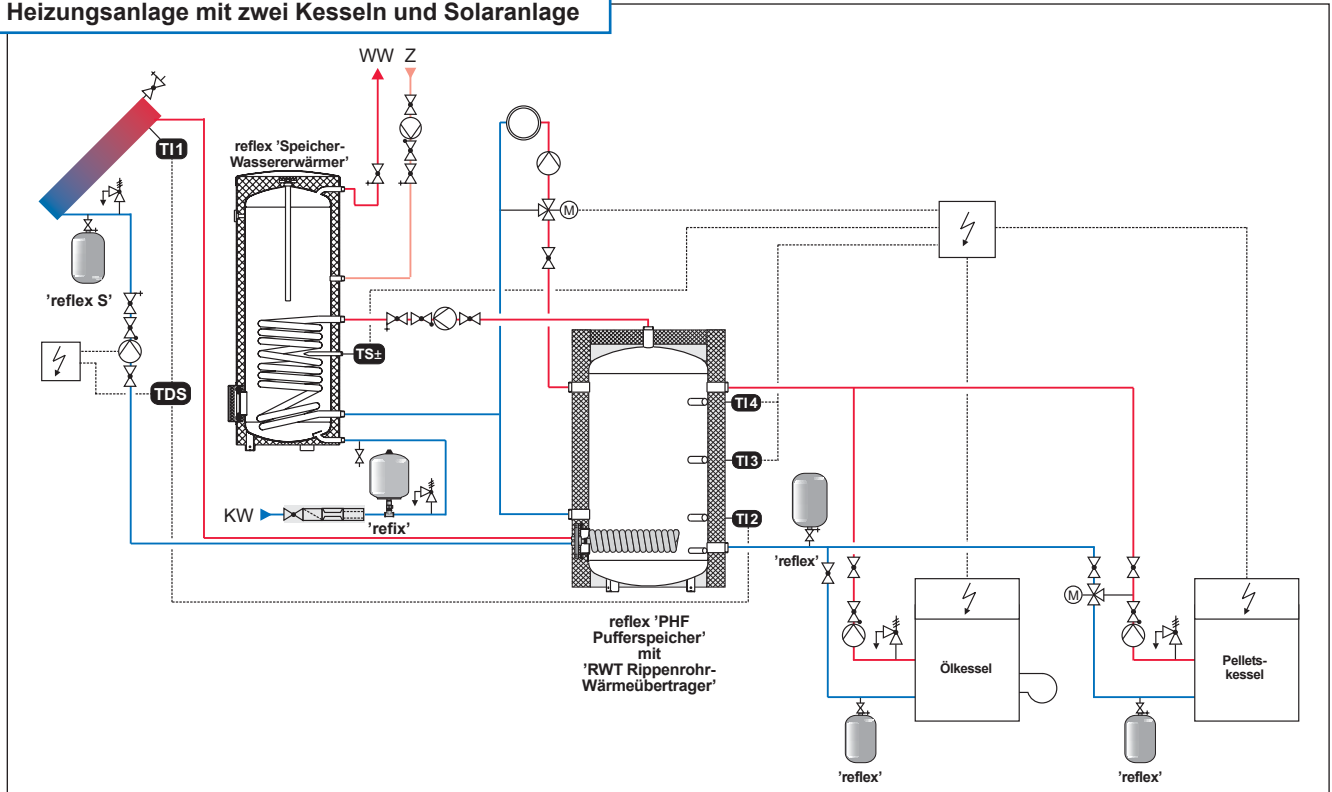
Heizungsanlage mit zwei Kesseln und Solaranlage

WW Z

TI1

reflex 'Speicher-Wassererwärmer'

'reflex S'

TS±

TDS

KW

'refix'

TI4

TI3

TI2

'reflex'

reflex 'PHF Pufferspeicher' mit 'RWT Rippenrohr-Wärmeübertrager'

Ölkessel

Pellets-kessel

'reflex'

'reflex'